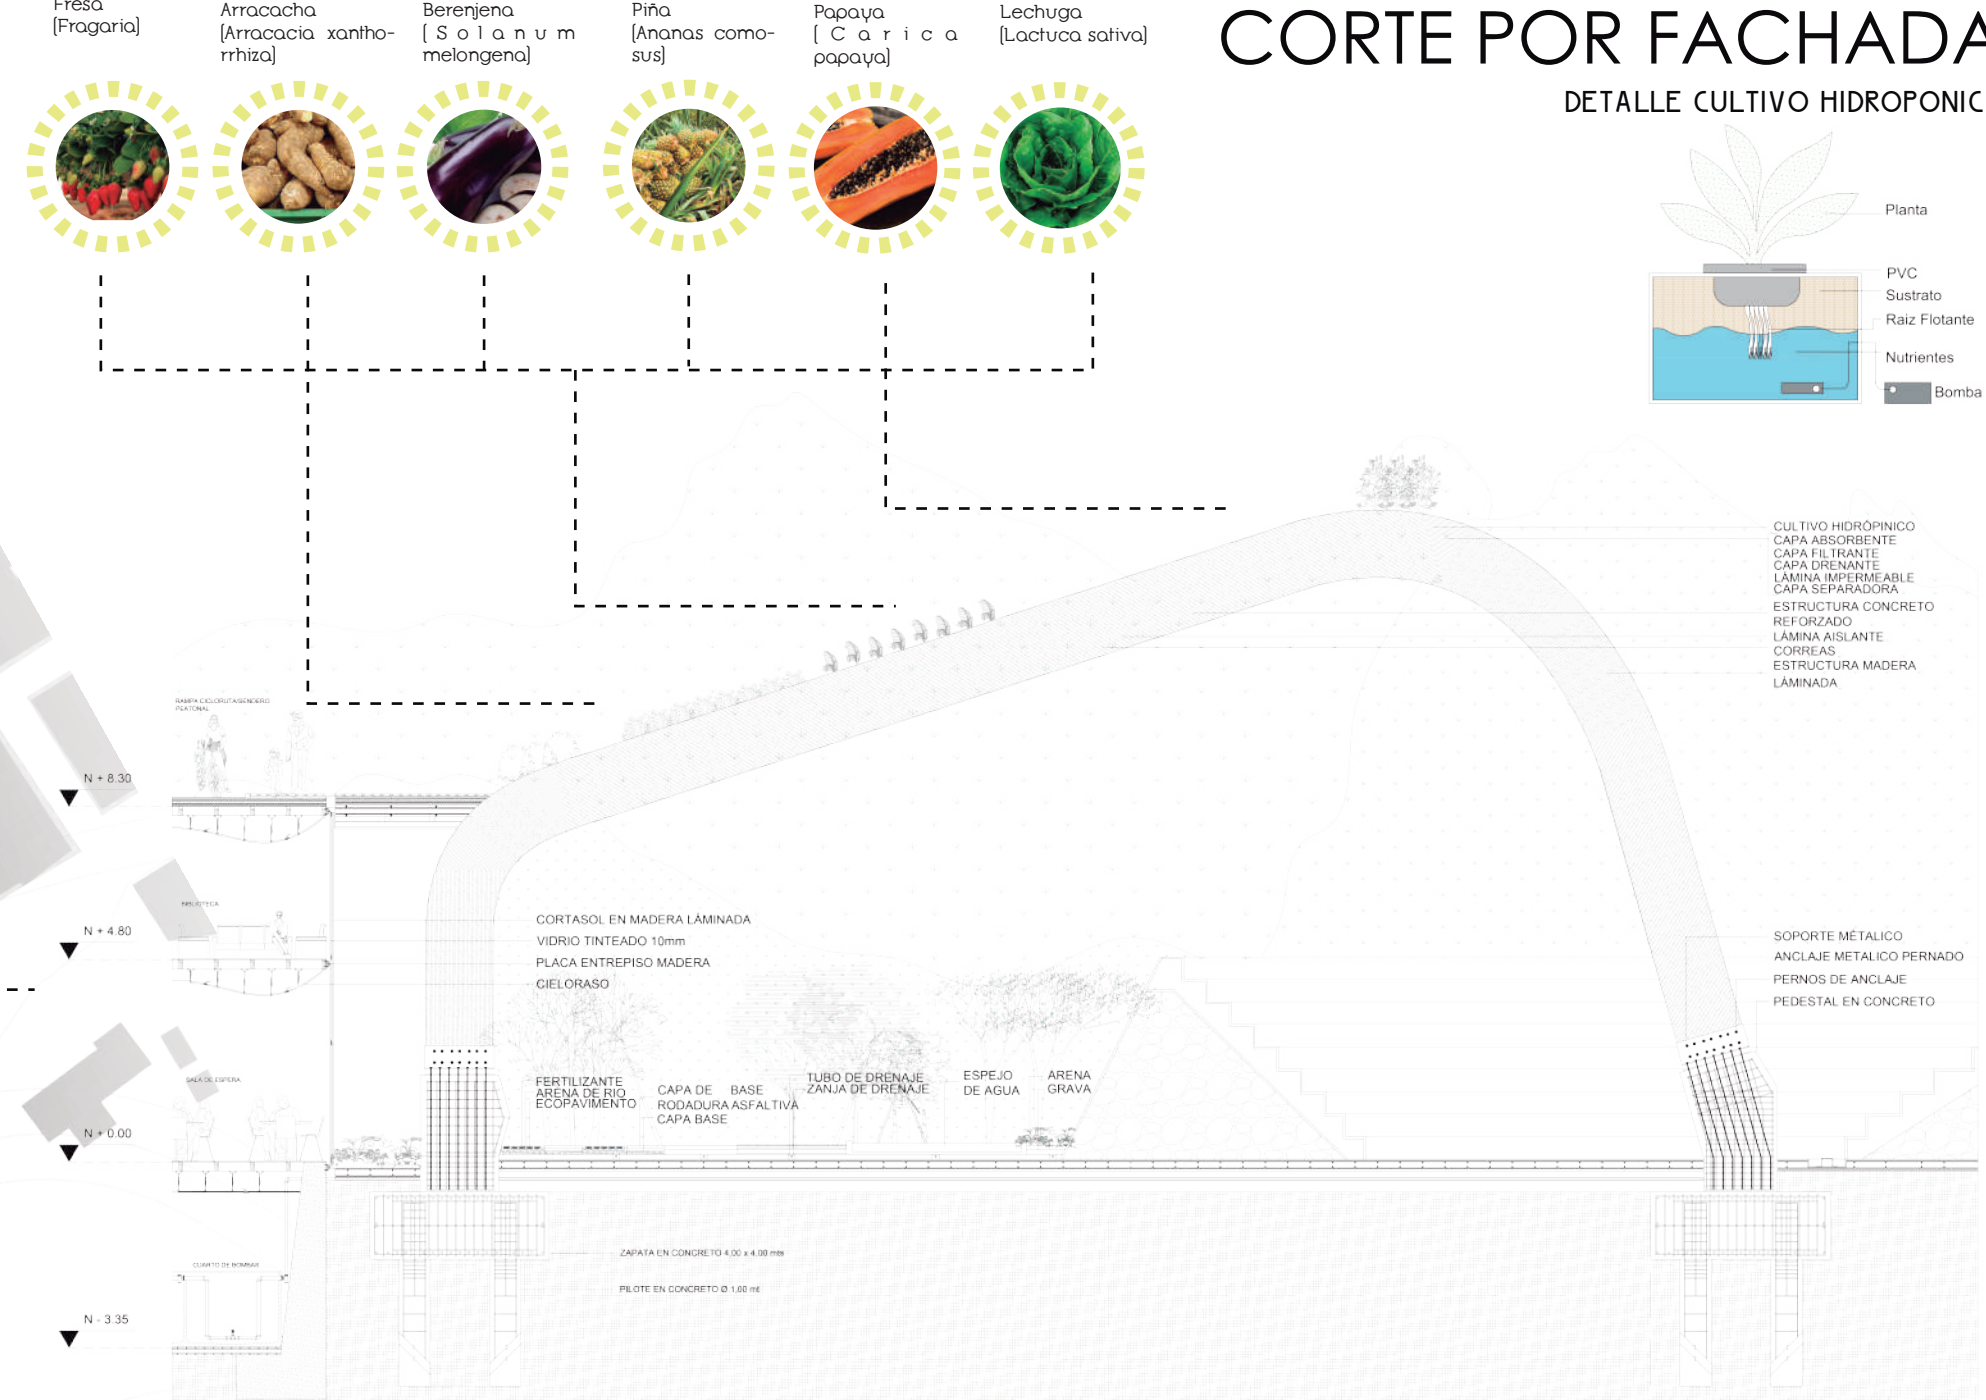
Fresa [Fragaria]

Arracacha [Arracacia xanthorrhiza]

Berenjena [Solanum melongena]

Piña [Ananas comosus]

Papaya [Carica papaya]

Lechuga [Lactuca sativa]

CORTE POR FACHADA

DETALLE CULTIVO HIDROPONIC

Planta
PVC
Sustrato
Raiz Flotante
Nutrientes
Bomba

CULTIVO HIDRÓPINICO
CAPA ABSORBENTE
CAPA FILTRANTE
CAPA DRENANTE
LÁMINA IMPERMEABLE
CAPA SEPARADORA
ESTRUCTURA CONCRETO REFORZADO
LÁMINA AISLANTE
CORREAS
ESTRUCTURA MADERA LÁMINADA

RAMPA CICLORUTA/SENDERO PEATONAL

N + 8.30

BIBLIOTECA

N + 4.80

CORTASOL EN MADERA LÁMINADA
VIDRIO TINTEADO 10mm
PLACA ENTREPISO MADERA
CIELORASO

SOPORTE MÉTALICO
ANCLAJE METALICO PERNADO
PERNOS DE ANCLAJE
PEDESTAL EN CONCRETO

SALA DE ESPERA

N + 0.00

FERTILIZANTE
ARENA DE RIO
ECOPAVIMENTO

CAPA DE BASE
RODADURA ASFALTIVA
CAPA BASE

TUBO DE DRENAJE
ZANJA DE DRENAJE

ESPEJO DE AGUA

ARENA
GRAVA

ZAPATA EN CONCRETO 4.00 x 4.00 mts

PILOTE EN CONCRETO Ø 1,00 mt

CUARTO DE BOMBAS

N - 3.35